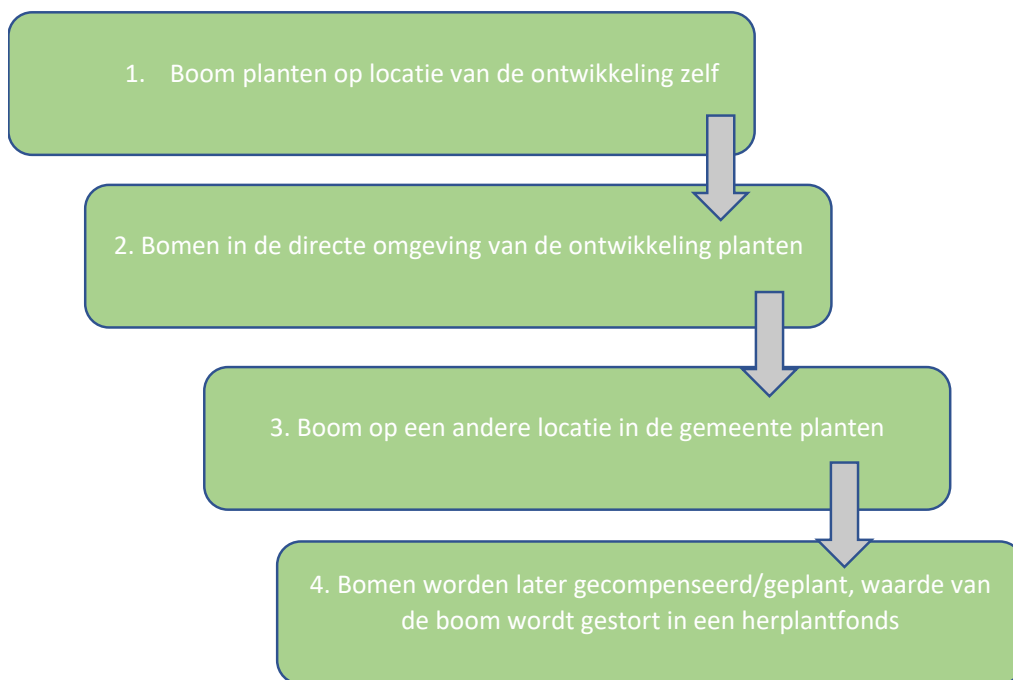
1. Boom planten op locatie van de ontwikkeling zelf

2. Bomen in de directe omgeving van de ontwikkeling planten

3. Boom op een andere locatie in de gemeente planten

4. Bomen worden later gecompenseerd/geplant, waarde van de boom wordt gestort in een herplantfonds